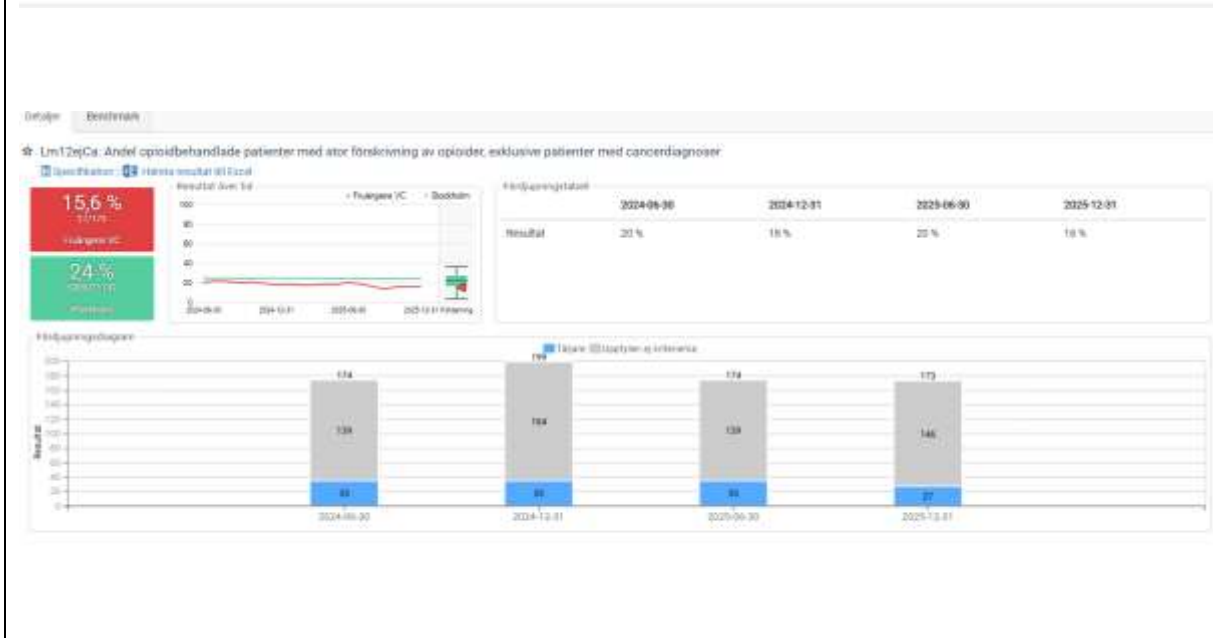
Detalјer Benchmark

☆ Lm12ejCa: Andel opioidbehandlade patienter med stor förskrivning av opioider, exklusive patienter med cancerdiagnoser

Specifikation Hämta resultat till Excel

15,6 %
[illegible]
Tullinge VC

24 %
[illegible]
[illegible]

Resultat över tid
- Tullinge VC - Stockholm
100
80
60
40
20
0
2024-06-30 2024-12-31 2025-06-30 2025-12-31 Fördelning

Fördjupningstabell

| | 2024-06-30 | 2024-12-31 | 2025-06-30 | 2025-12-31 |
|---|---|---|---|---|
| Resultat | 20 % | 18 % | 20 % | 16 % |

Fördjupningsdiagram
Täljare Uppfyller ej kriterierna

Resultat
180
160
140
120
100
80
60
40
20
0

174
139
35

199
164
35

174
139
35

173
146
27

2024-06-30 2024-12-31 2025-06-30 2025-12-31